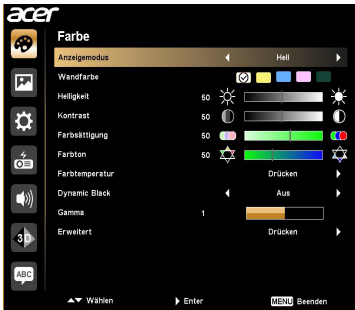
acer

Farbe

Anzeigemodus Hell

Wandfarbe

Helligkeit 50

Kontrast 50

Farbsättigung 50

Farbton 50

Farbtemperatur Drücken

Dynamic Black Aus

Gamma 1

Erweitert Drücken

3D

ABC

Wählen Enter MENU Beenden